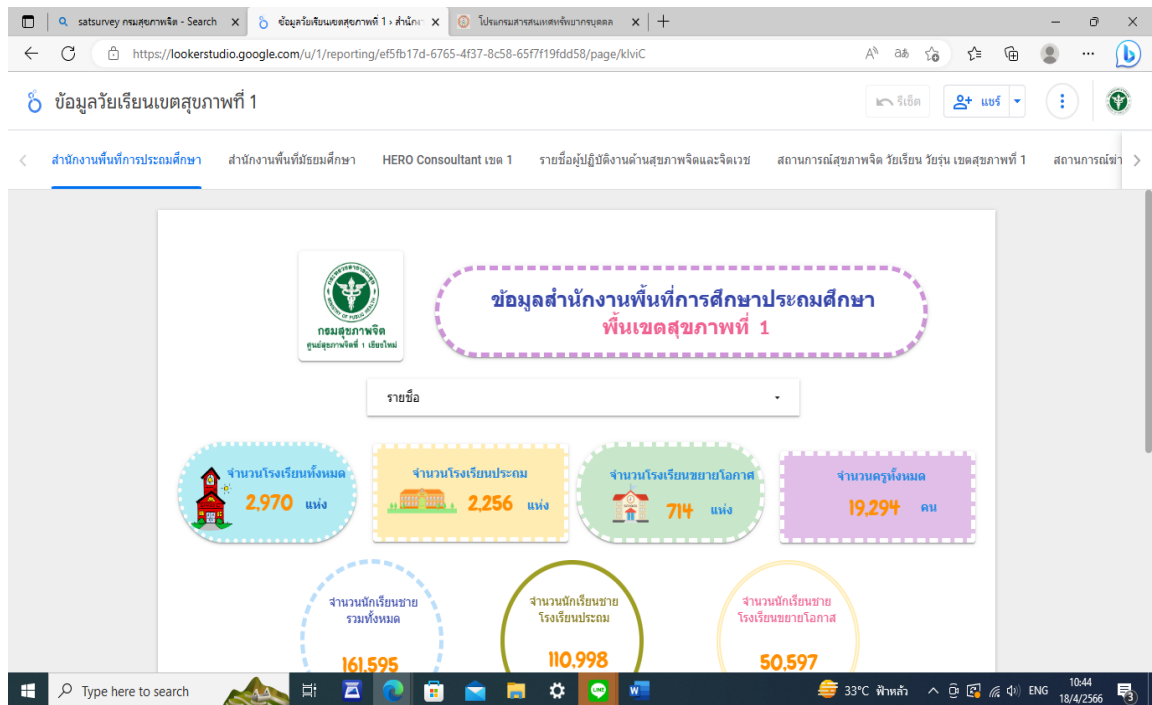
satsurvey กรมสุขภาพจิต - Search ×
ข้อมูลวัยเรียนเขตสุขภาพที่ 1 › สำนัก ×
โปรแกรมสารสนเทศทรัพยากรบุคคล ×
+

https://lookerstudio.google.com/u/1/reporting/ef5fb17d-6765-4f37-8c58-65f7f19fdd58/page/klviC

ข้อมูลวัยเรียนเขตสุขภาพที่ 1
รีเซ็ต
แชร์

สำนักงานพื้นที่การประถมศึกษา
สำนักงานพื้นที่มัธยมศึกษา
HERO Consultant เขต 1
รายชื่อผู้ปฏิบัติงานด้านสุขภาพจิตและจิตเวช
สถานการณ์สุขภาพจิต วัยเรียน วัยรุ่น เขตสุขภาพที่ 1
สถานการณ์ฆ่า

กรมสุขภาพจิต
ศูนย์สุขภาพจิตที่ 1 เชียงใหม่

ข้อมูลสำนักงานพื้นที่การศึกษาประถมศึกษา
พื้นเขตสุขภาพที่ 1

รายชื่อ

จำนวนโรงเรียนทั้งหมด
2,970 แห่ง

จำนวนโรงเรียนประถม
2,256 แห่ง

จำนวนโรงเรียนขยายโอกาศ
714 แห่ง

จำนวนครูทั้งหมด
19,294 คน

จำนวนนักเรียนชาย รวมทั้งหมด
161,595

จำนวนนักเรียนชาย โรงเรียนประถม
110,998

จำนวนนักเรียนชาย โรงเรียนขยายโอกาส
50,597

Type here to search
33°C ฟ้าหลัว
ENG
10:44
18/4/2566
3